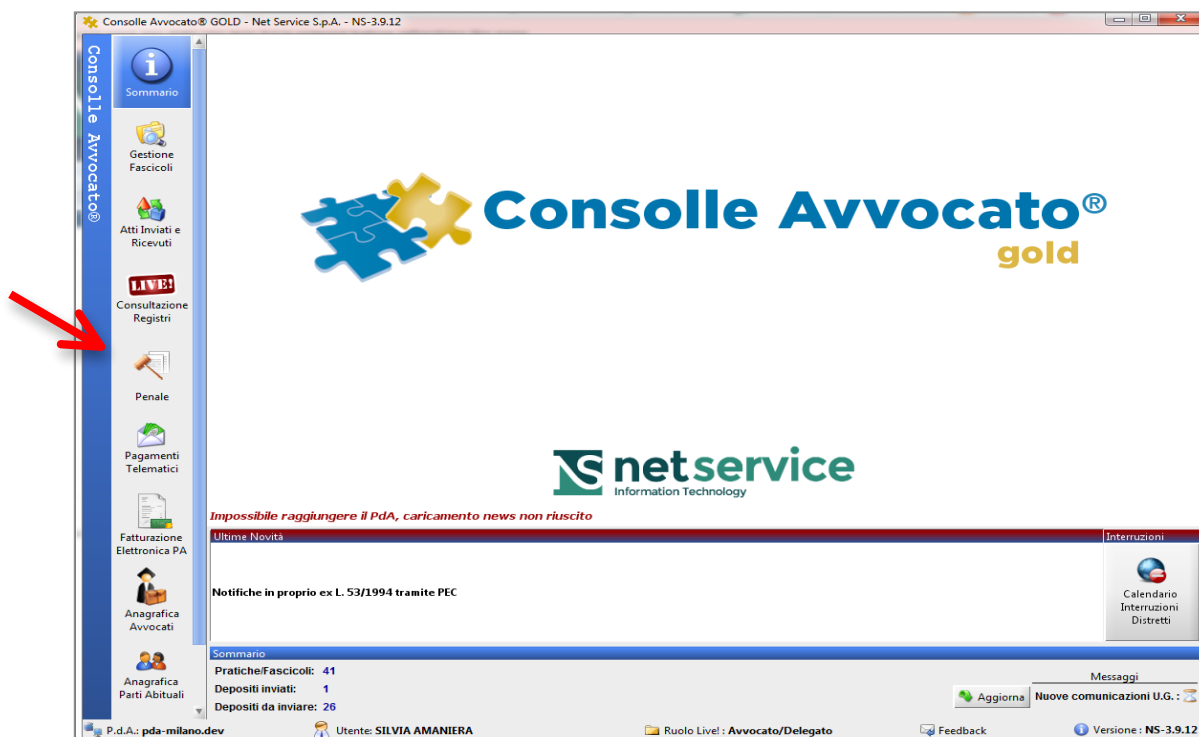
Consolle Avvocato® GOLD - Net Service S.p.A. - NS-3.9.12

Consolle Avvocato®

Sommario

Gestione Fascicoli

Atti Inviati e Ricevuti

LIVE!
Consultazione Registri

Penale

Pagamenti Telematici

Fatturazione Elettronica PA

Anagrafica Avvocati

Anagrafica Parti Abituali

Consolle Avvocato®
gold

net service
Information Technology

Impossibile raggiungere il PdA, caricamento news non riuscito

Ultime Novità

Notifiche in proprio ex L. 53/1994 tramite PEC

Interruzioni

Calendario Interruzioni Distretti

Sommario

Pratiche/Fascicoli: 41
Depositi inviati: 1
Depositi da inviare: 26

Messaggi

Aggiorna

Nuove comunicazioni U.G. :

P.d.A.: pda-milano.dev

Utente: SILVIA AMANIERA

Ruolo Live! : Avvocato/Delegato

Feedback

Versione : NS-3.9.12